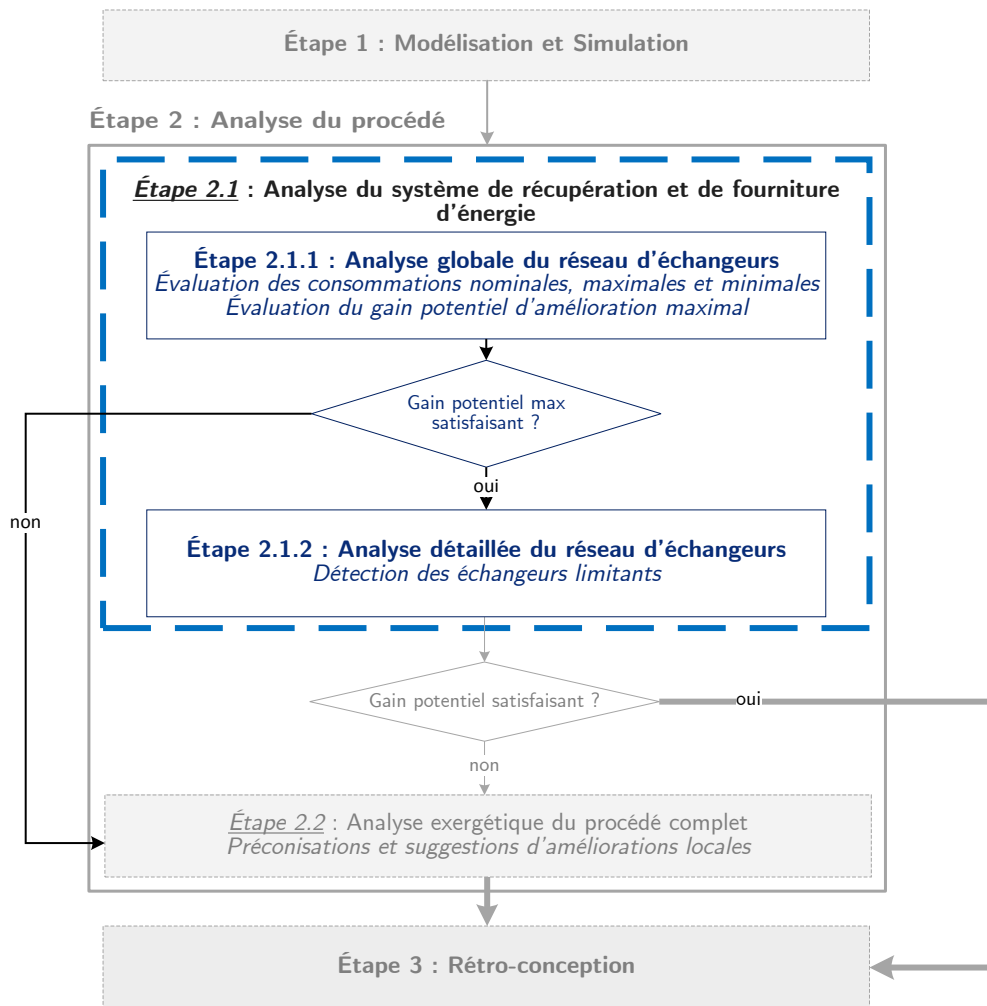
Étape 1 : Modélisation et Simulation

Étape 2 : Analyse du procédé

Étape 2.1 : Analyse du système de récupération et de fourniture d'énergie

Étape 2.1.1 : Analyse globale du réseau d'échangeurs
Évaluation des consommations nominales, maximales et minimales
Évaluation du gain potentiel d'amélioration maximal

Gain potentiel max satisfaisant ?

oui

non

Étape 2.1.2 : Analyse détaillée du réseau d'échangeurs
Détection des échangeurs limitants

Gain potentiel satisfaisant ?

oui

non

Étape 2.2 : Analyse exergétique du procédé complet
Préconisations et suggestions d'améliorations locales

Étape 3 : Rétro-conception